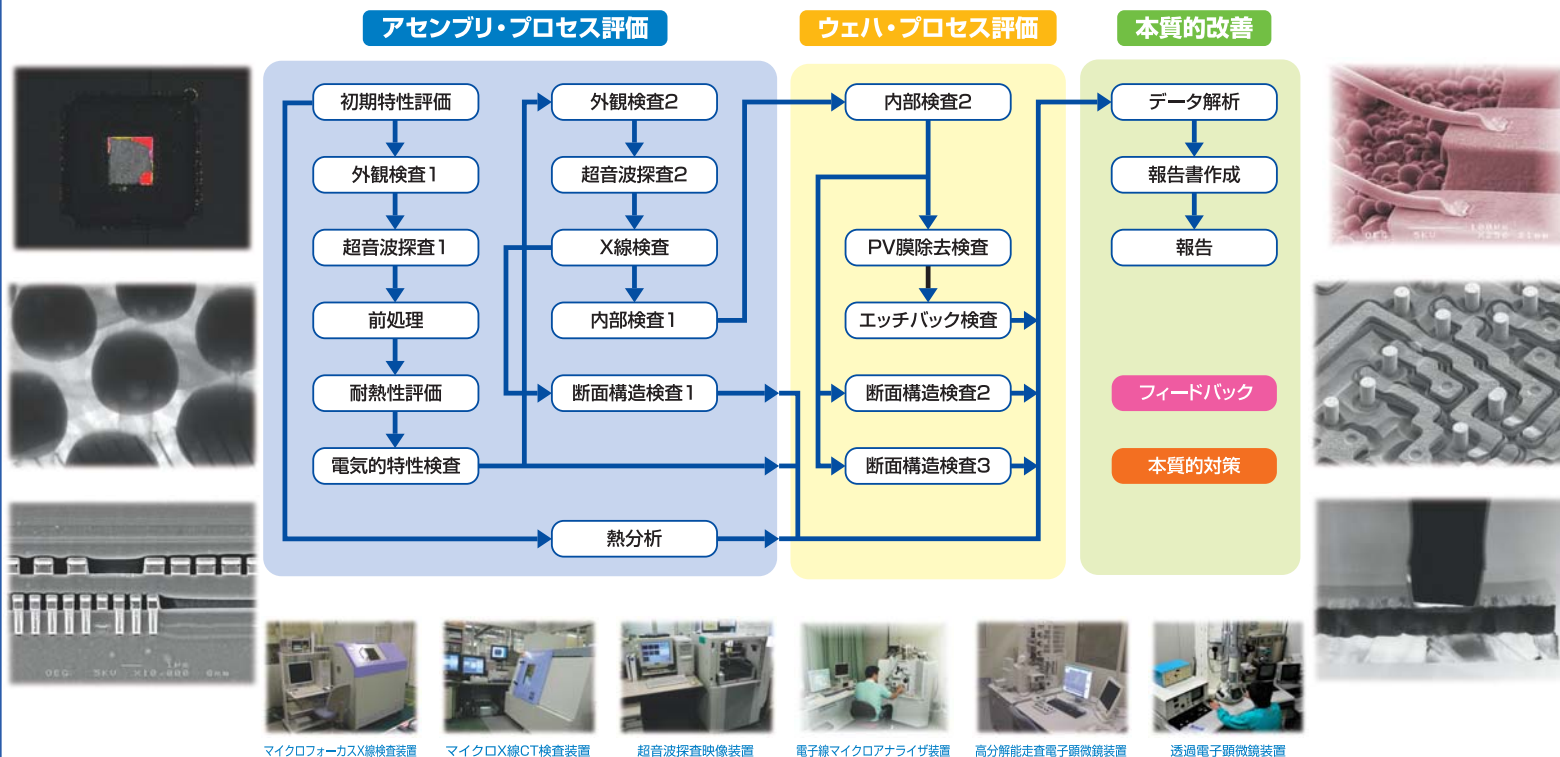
アセンブリ・プロセス評価

初期特性評価
外観検査1
超音波探査1
前処理
耐熱性評価
電気的特性検査

外観検査2
超音波探査2
X線検査
内部検査1
断面構造検査1

熱分析

ウェハ・プロセス評価

内部検査2
PV膜除去検査
エッチバック検査
断面構造検査2
断面構造検査3

本質的改善

データ解析
報告書作成
報告

フィードバック
本質的対策

マイクロフォーカスX線検査装置
マイクロX線CT検査装置
超音波探査映像装置
電子線マイクロアナライザ装置
高分解能走査電子顕微鏡装置
透過電子顕微鏡装置